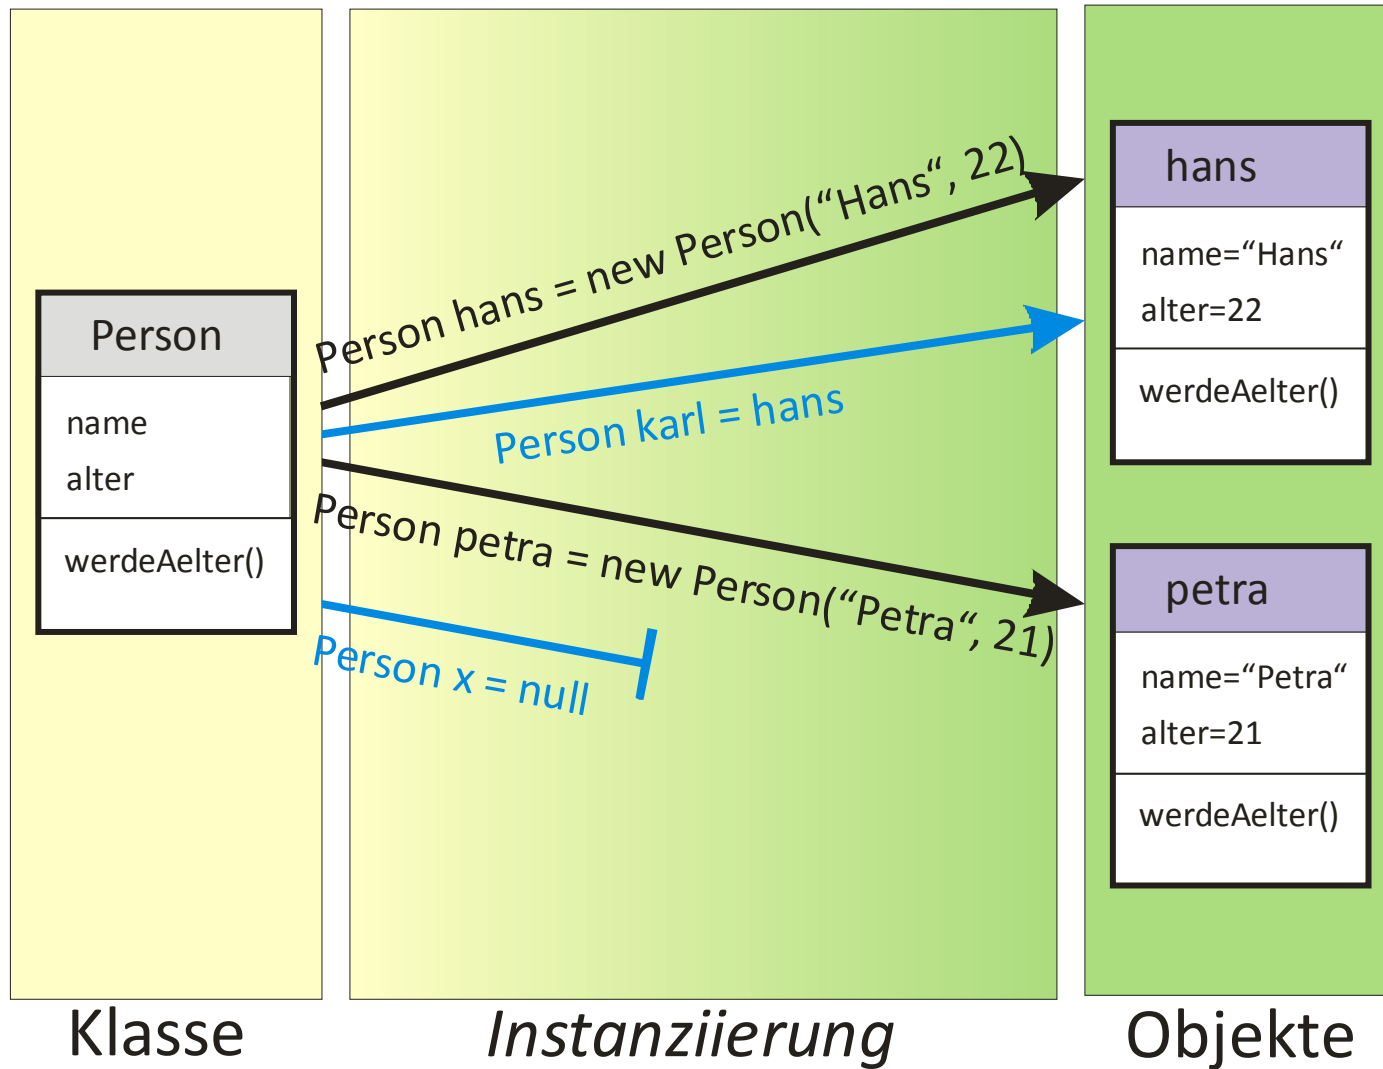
Person

name

alter

werdeAelter()

Person hans = new Person(“Hans“, 22)

Person karl = hans

Person petra = new Person(“Petra“, 21)

Person x = null

hans

name=“Hans“

alter=22

werdeAelter()

petra

name=“Petra“

alter=21

werdeAelter()

Klasse

Instanziierung

Objekte